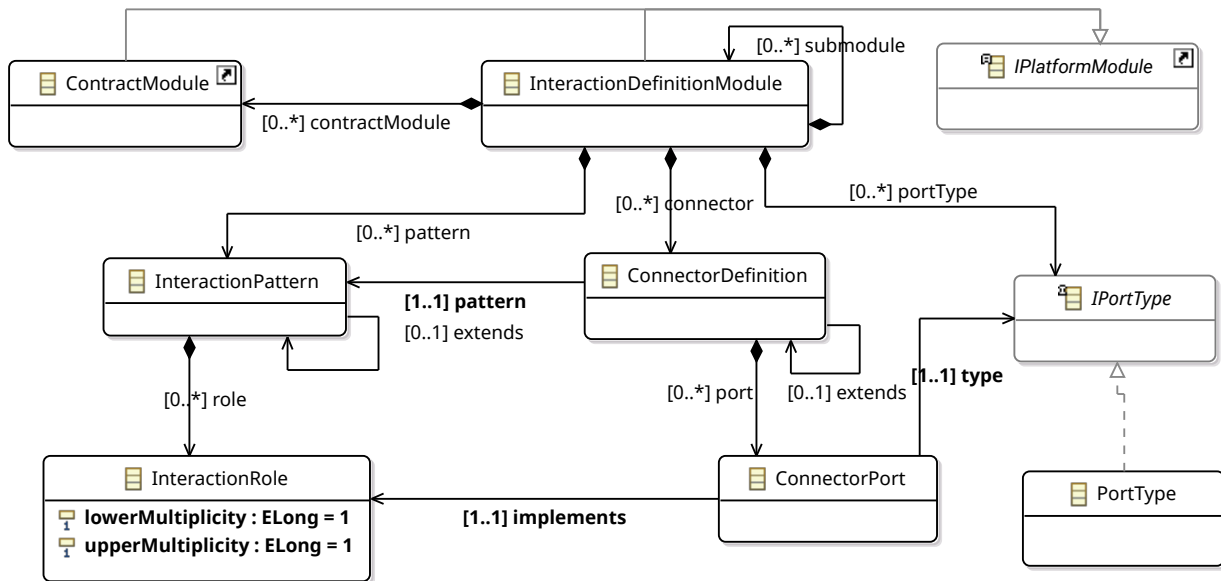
ContractModule

InteractionDefinitionModule

[0..*] submodule

IPlatformModule

[0..*] contractModule

[0..*] connector

[0..*] portType

[0..*] pattern

InteractionPattern

ConnectorDefinition

IPortType

[1..1] pattern

[0..1] extends

[0..1] extends

[1..1] type

[0..*] role

[0..*] port

InteractionRole

lowerMultiplicity : ELong = 1

upperMultiplicity : ELong = 1

[1..1] implements

ConnectorPort

PortType